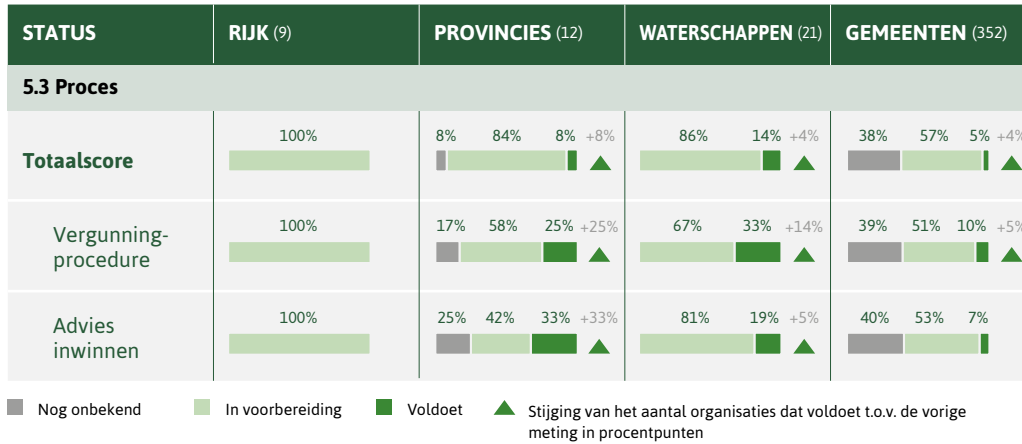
| STATUS | RIJK (9) | PROVINCIES (12) | WATERSCHAPPEN (21) | GEMEENTEN (352) |
|---|---|---|---|---|
| 5.3 Proces | | | | |
| Totaalscore | 100% | 8% 84% 8% +8% | 86% 14% +4% | 38% 57% 5% +4% |
| Vergunning-procedure | 100% | 17% 58% 25% +25% | 67% 33% +14% | 39% 51% 10% +5% |
| Advies inwinnen | 100% | 25% 42% 33% +33% | 81% 19% +5% | 40% 53% 7% |

Nog onbekend   In voorbereiding   Voldoet   Stijging van het aantal organisaties dat voldoet t.o.v. de vorige meting in procentpunten